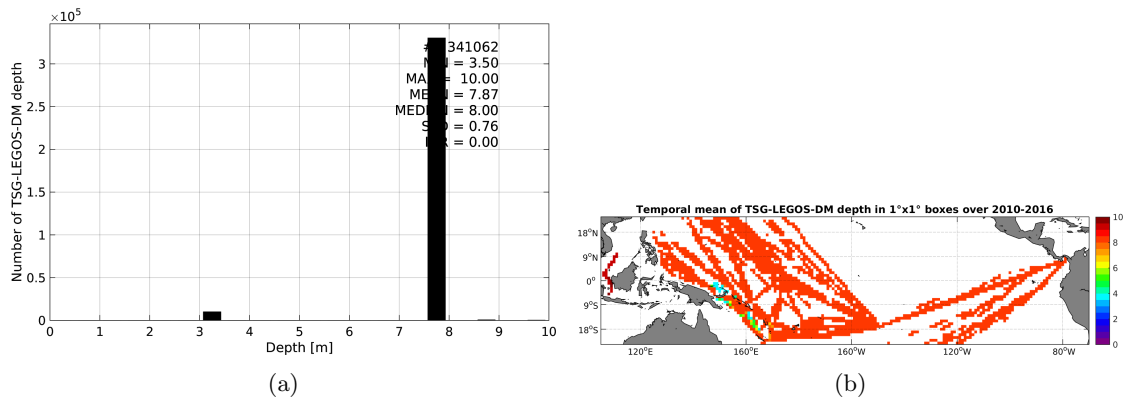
$\times10^5$

3.5

3

2.5

2

1.5

1

0.5

0

Number of TSG-LEGOS-DM depth

#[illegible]341062
M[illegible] = 3.50
MA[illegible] = 10.00
ME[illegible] = 7.87
MED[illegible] = 8.00
S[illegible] = 0.76
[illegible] = 0.00

0 1 2 3 4 5 6 7 8 9 10

Depth [m]

(a)

Temporal mean of TSG-LEGOS-DM depth in 1°x1° boxes over 2010-2016

18°N
9°N
0°
9°S
18°S

120°E 160°E 160°W 120°W 80°W

10
8
6
4
2
0

(b)